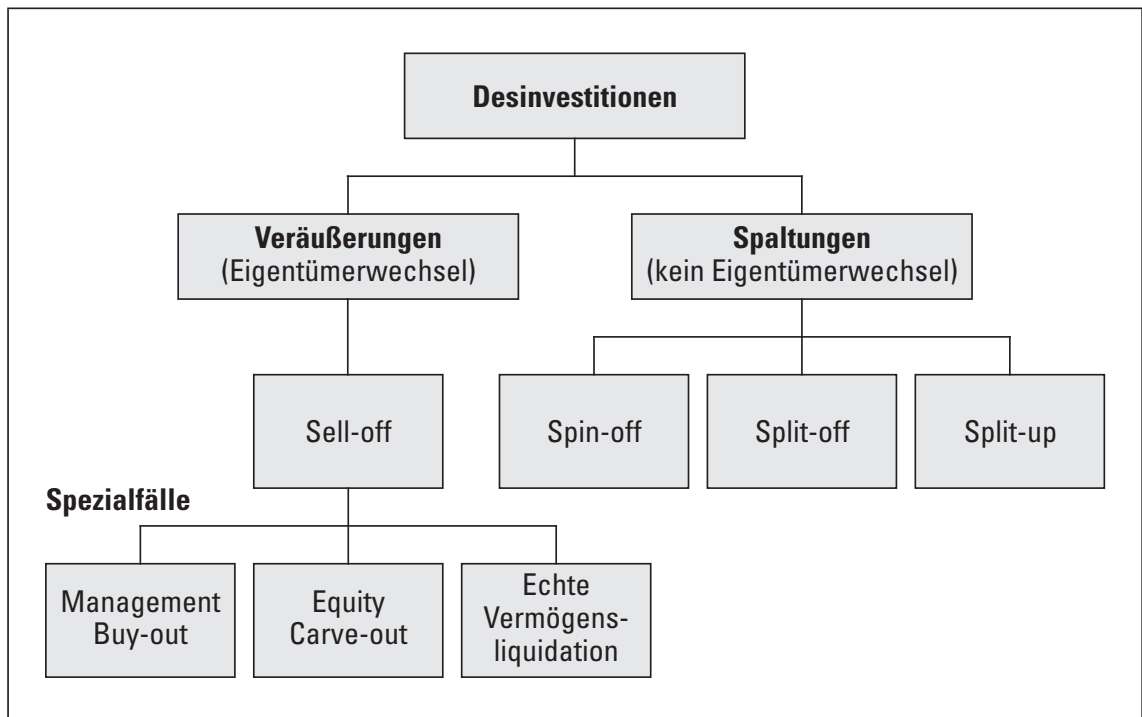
Desinvestitionen

Veräußerungen
(Eigentümerwechsel)

Spaltungen
(kein Eigentümerwechsel)

Sell-off

Spin-off

Split-off

Split-up

Spezialfälle

Management Buy-out

Equity Carve-out

Echte Vermögensliquidation